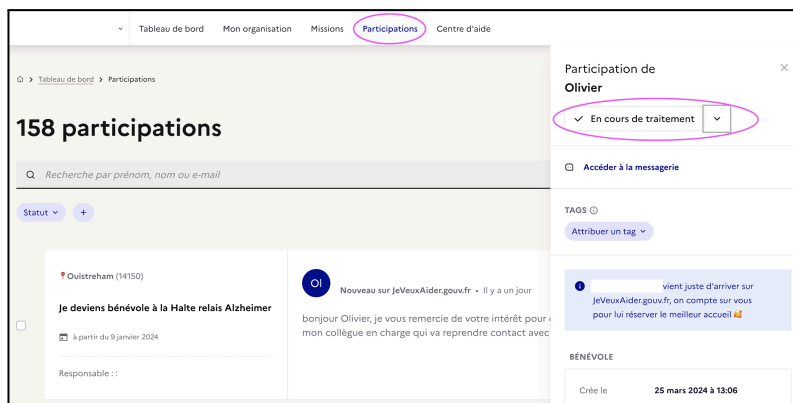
Tableau de bord Mon organisation Missions Participations Centre d'aide

Tableau de bord > Participations

158 participations

Recherche par prénom, nom ou e-mail

Statut +

Ouistreham (14150)

Je deviens bénévole à la Halte relais Alzheimer

à partir du 9 janvier 2024

Responsable : :

OI

Nouveau sur JeVeuxAider.gouv.fr • Il y a un jour

bonjour Olivier, je vous remercie de votre intérêt pour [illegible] mon collègue en charge qui va reprendre contact avec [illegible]

Participation de
Olivier

✓ En cours de traitement

Accéder à la messagerie

TAGS

Attribuer un tag

vient juste d'arriver sur JeVeuxAider.gouv.fr, on compte sur vous pour lui réserver le meilleur accueil 🥰

BÉNÉVOLE

Crée le 25 mars 2024 à 13:06